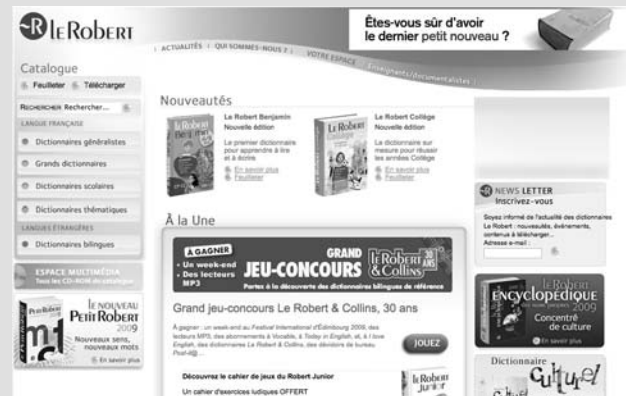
LE ROBERT

Êtes-vous sûr d'avoir le dernier petit nouveau ?

ACTUALITÉS | QUI SOMMES-NOUS ? | VOTRE ESPACE Enseignants/documentalistes

Catalogue

Feuilleter Télécharger

RECHERCHER Rechercher...

LANGUE FRANÇAISE

Dictionnaires généralistes

Grands dictionnaires

Dictionnaires scolaires

Dictionnaires thématiques

LANGUES ÉTRANGÈRES

Dictionnaires bilingues

ESPACE MULTIMÉDIA
Tous les CD-ROM du catalogue

LE NOUVEAU PETIT ROBERT 2009
Nouveaux sens, nouveaux mots
En savoir plus

Nouveautés

Le Robert Benjamin
Nouvelle édition
Le premier dictionnaire pour apprendre à lire et à écrire
En savoir plus
Feuilleter

Le Robert Collège
Nouvelle édition
Le dictionnaire sur mesure pour réussir les années Collège
En savoir plus
Feuilleter

À la Une

À GAGNER
• Un week-end
• Des lecteurs MP3

GRAND JEU-CONCOURS Le Robert & Collins 30 ANS
Partez à la découverte des dictionnaires bilingues de référence

Grand jeu-concours Le Robert & Collins, 30 ans

À gagner : un week-end au Festival International d'Édimbourg 2009, des lecteurs MP3, des abonnements à Vocable, à Today in English, et, à I love English, des dictionnaires Le Robert & Collins, des dévidoirs de bureau Post-it®...

JOUEZ

Découvrez le cahier de jeux du Robert Junior
Un cahier d'exercices ludiques OFFERT

Le Robert Junior

NEWS LETTER
Inscrivez-vous
Soyez informé de l'actualité des dictionnaires Le Robert : nouveautés, événements, contenus à télécharger...
Adresse e-mail :

Le Robert ENCYCLOPÉDIQUE 2009
Concentré de culture
En savoir plus

Dictionnaire Culturel